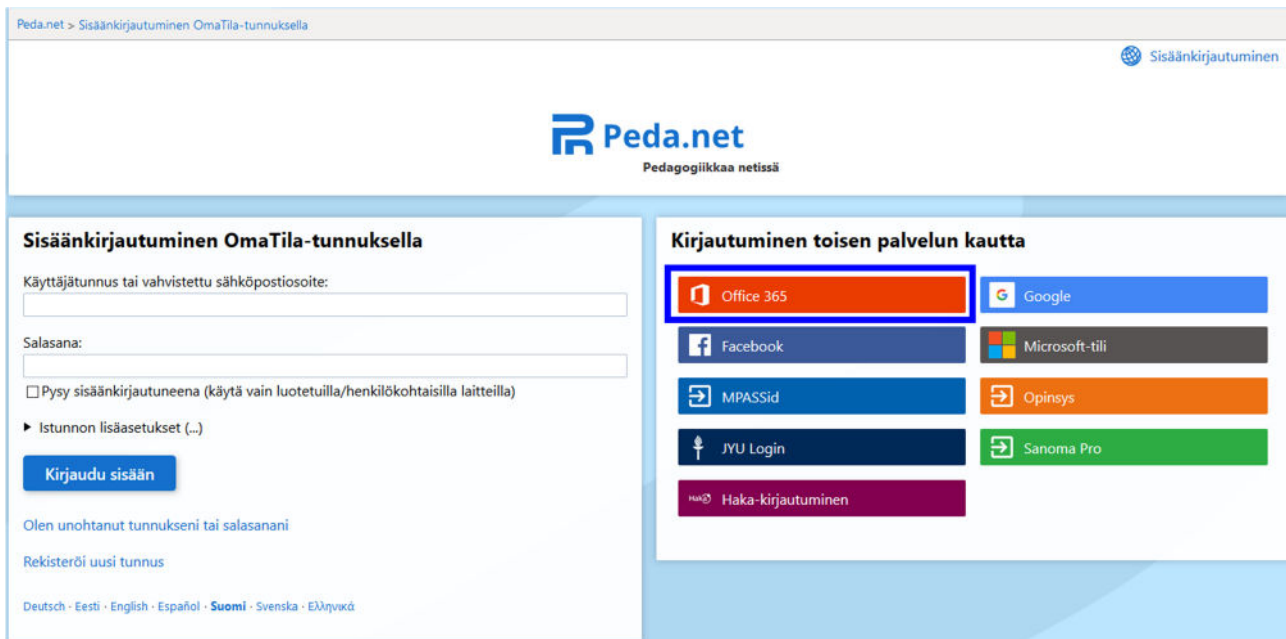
Peda.net > Sisäänkirjautuminen OmaTila-tunnuksella

Sisäänkirjautuminen

Peda.net
Pedagogiikkaa netissä

Sisäänkirjautuminen OmaTila-tunnuksella

Käyttäjätunnus tai vahvistettu sähköpostiosoite:

Salasana:

☐ Pysy sisäänkirjautuneena (käytä vain luotetuilla/henkilökohtaisilla laitteilla)

▸ Istunnon lisäasetukset (...)

Kirjaudu sisään

Olen unohtanut tunnukseni tai salasanani

Rekisteröi uusi tunnus

Deutsch · Eesti · English · Español · Suomi · Svenska · Ελληνικά

Kirjautuminen toisen palvelun kautta

Office 365
Google
Facebook
Microsoft-tili
MPASSid
Opinsys
JYU Login
Sanoma Pro
Haka-kirjautuminen